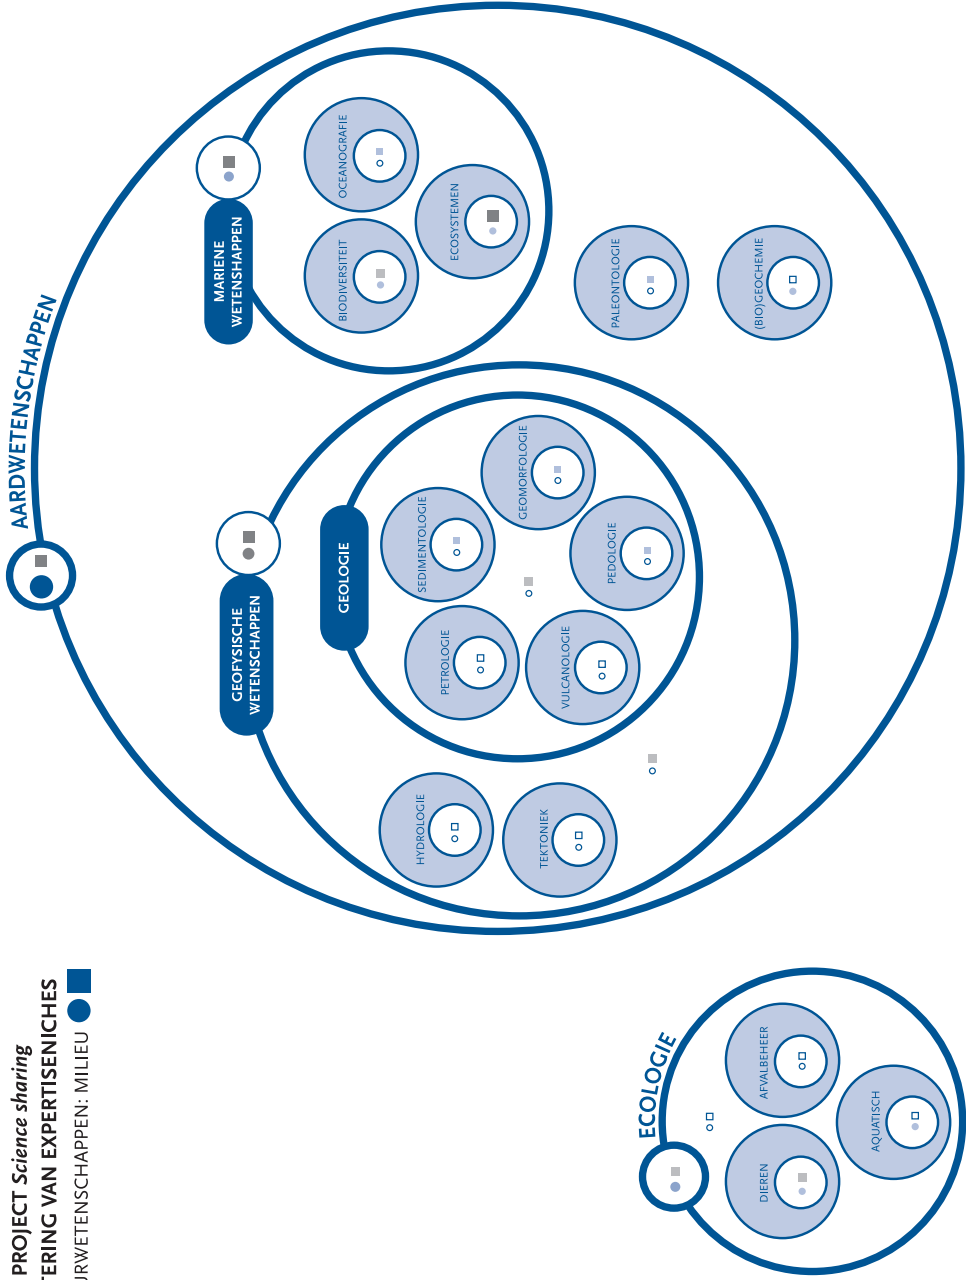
AARDWETENSCHAPPEN

MARIENE WETENSHAPPEN

OCEANOGRAFIE

ECOSYSTEMEN

BIODIVERSITEIT

PALEONTOLOGIE

(BIO)GEOCHEMIE

GEOFYSISCHE WETENSCHAPPEN

GEOLOGIE

GEOMORFOLOGIE

SEDIMENTOLOGIE

PEDOLOGIE

PETROLOGIE

VULCANOLOGIE

HYDROLOGIE

TEKTONIEK

ECOLOGIE

AFVALBEHEER

AQUATISCH

DIEREN

PROJECT *Science sharing*
TERING VAN EXPERTISENICHES
URWETENSCHAPPEN: MILIEU